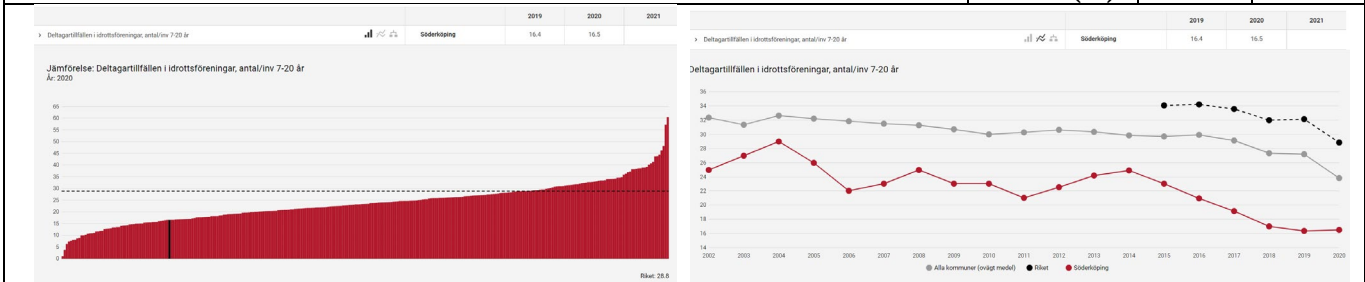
| | | | 2019 | 2020 | 2021 |
|---|---|---|---|---|---|
| › Deltagartillfällen i idrottsföreningar, antal/inv 7-20 år | | Söderköping | 16.4 | 16.5 | |

Jämförelse: Deltagartillfällen i idrottsföreningar, antal/inv 7-20 år
År: 2020

65
60
55
50
45
40
35
30
25
20
15
10
5
0

Riket: 28.8

| | | | 2019 | 2020 | 2021 |
|---|---|---|---|---|---|
| › Deltagartillfällen i idrottsföreningar, antal/inv 7-20 år | | Söderköping | 16.4 | 16.5 | |

Deltagartillfällen i idrottsföreningar, antal/inv 7-20 år

36
34
32
30
28
26
24
22
20
18
16
14

2002 2003 2004 2005 2006 2007 2008 2009 2010 2011 2012 2013 2014 2015 2016 2017 2018 2019 2020

Alla kommuner (ovägt medel) Riket Söderköping